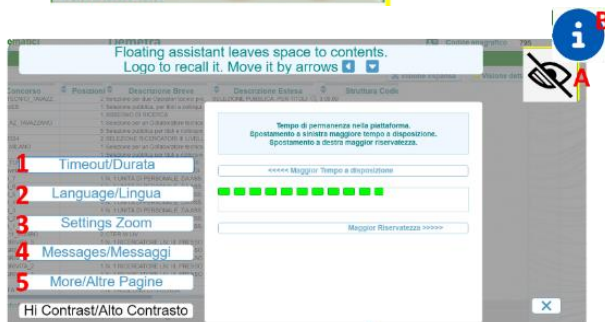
Floating assistant leaves space to contents.
Logo to recall it. Move it by arrows

B

A

Tempo di permanenza nella piattaforma.
Spostamento a sinistra maggiore tempo a disposizione.
Spostamento a destra maggior riservatezza.

<<<<< Maggior Tempo a disposizione

Maggior Riservatezza >>>>>

1 Timeout/Durata
2 Language/Lingua
3 Settings Zoom
4 Messages/Messaggi
5 More/Altre Pagine
Hi Contrast/Alto Contrasto